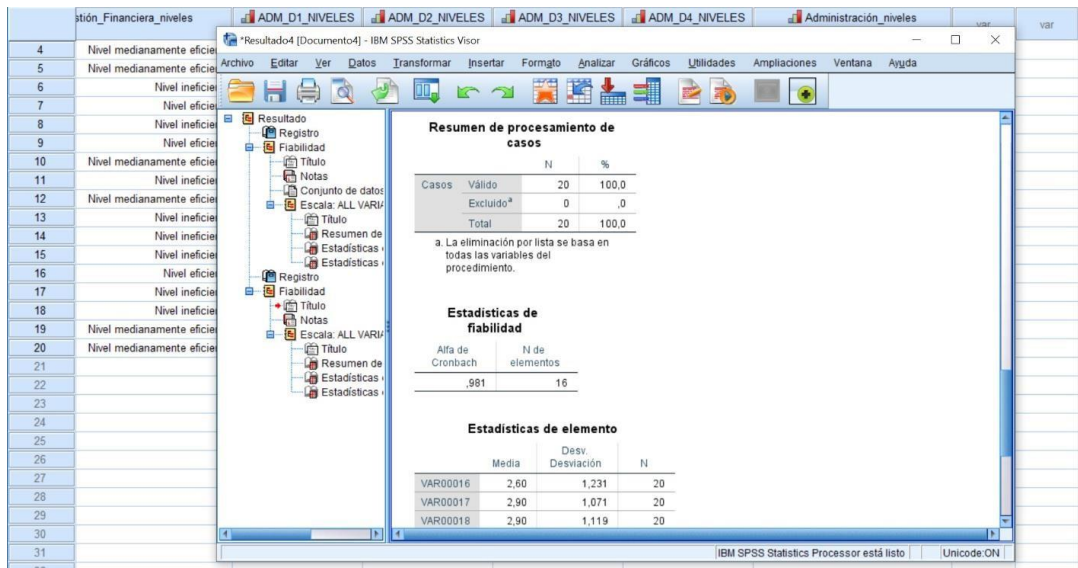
stión_Financiera_niveles | ADM_D1_NIVELES | ADM_D2_NIVELES | ADM_D3_NIVELES | ADM_D4_NIVELES | Administración_niveles | var | var

| | |
|---|---|
| 4 | Nivel medianamente eficie |
| 5 | Nivel medianamente eficie |
| 6 | Nivel ineficie |
| 7 | Nivel eficie |
| 8 | Nivel ineficie |
| 9 | Nivel eficie |
| 10 | Nivel medianamente eficie |
| 11 | Nivel ineficie |
| 12 | Nivel medianamente eficie |
| 13 | Nivel ineficie |
| 14 | Nivel ineficie |
| 15 | Nivel ineficie |
| 16 | Nivel eficie |
| 17 | Nivel ineficie |
| 18 | Nivel ineficie |
| 19 | Nivel medianamente eficie |
| 20 | Nivel medianamente eficie |
| 21 | |
| 22 | |
| 23 | |
| 24 | |
| 25 | |
| 26 | |
| 27 | |
| 28 | |
| 29 | |
| 30 | |
| 31 | |

*Resultado4 [Documento4] - IBM SPSS Statistics Visor

Archivo Editar Ver Datos Transformar Insertar Formato Analizar Gráficos Utilidades Ampliaciones Ventana Ayuda

Resultado
Registro
Fiabilidad
Título
Notas
Conjunto de datos
Escala: ALL VARIA
Título
Resumen de
Estadísticas
Estadísticas
Registro
Fiabilidad
Título
Notas
Escala: ALL VARIA
Título
Resumen de
Estadísticas
Estadísticas

Resumen de procesamiento de casos

| | | N | % |
|---|---|---|---|
| Casos | Válido | 20 | 100,0 |
| | Excluido$^a$ | 0 | ,0 |
| | Total | 20 | 100,0 |

a. La eliminación por lista se basa en todas las variables del procedimiento.

Estadísticas de fiabilidad

| Alfa de Cronbach | N de elementos |
|---|---|
| ,981 | 16 |

Estadísticas de elemento

| | Media | Desv. Desviación | N |
|---|---|---|---|
| VAR00016 | 2,60 | 1,231 | 20 |
| VAR00017 | 2,90 | 1,071 | 20 |
| VAR00018 | 2,90 | 1,119 | 20 |

IBM SPSS Statistics Processor está listo | Unicode:ON